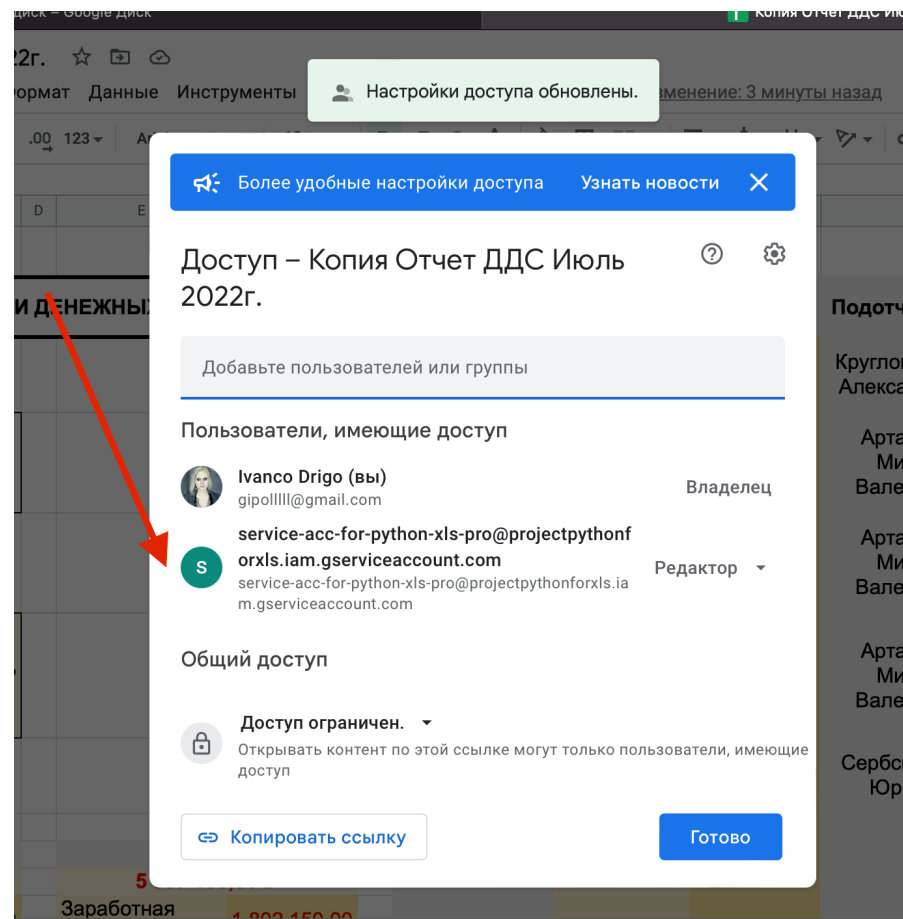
Диск – Google Диск

Копия Отчет ДДС

22г.

ормат Данные Инструменты

Настройки доступа обновлены.

зменение: 3 минуты назад

.00 123

D E

И ДЕНЕЖНЫ

Подотч

Круглов Алекса

Арта Ми Вале

Арта Ми Вале

Арта Ми Вале

Сербс Юр

5

Заработная

1 802 150,00

Более удобные настройки доступа Узнать новости

Доступ – Копия Отчет ДДС Июль 2022г.

Добавьте пользователей или группы

Пользователи, имеющие доступ

Ivanco Drigo (вы)
gipollll@gmail.com
Владелец

service-acc-for-python-xls-pro@projectpythonforxls.iam.gserviceaccount.com
service-acc-for-python-xls-pro@projectpythonforxls.iam.gserviceaccount.com
Редактор

Общий доступ

Доступ ограничен.
Открывать контент по этой ссылке могут только пользователи, имеющие доступ

Копировать ссылку

Готово